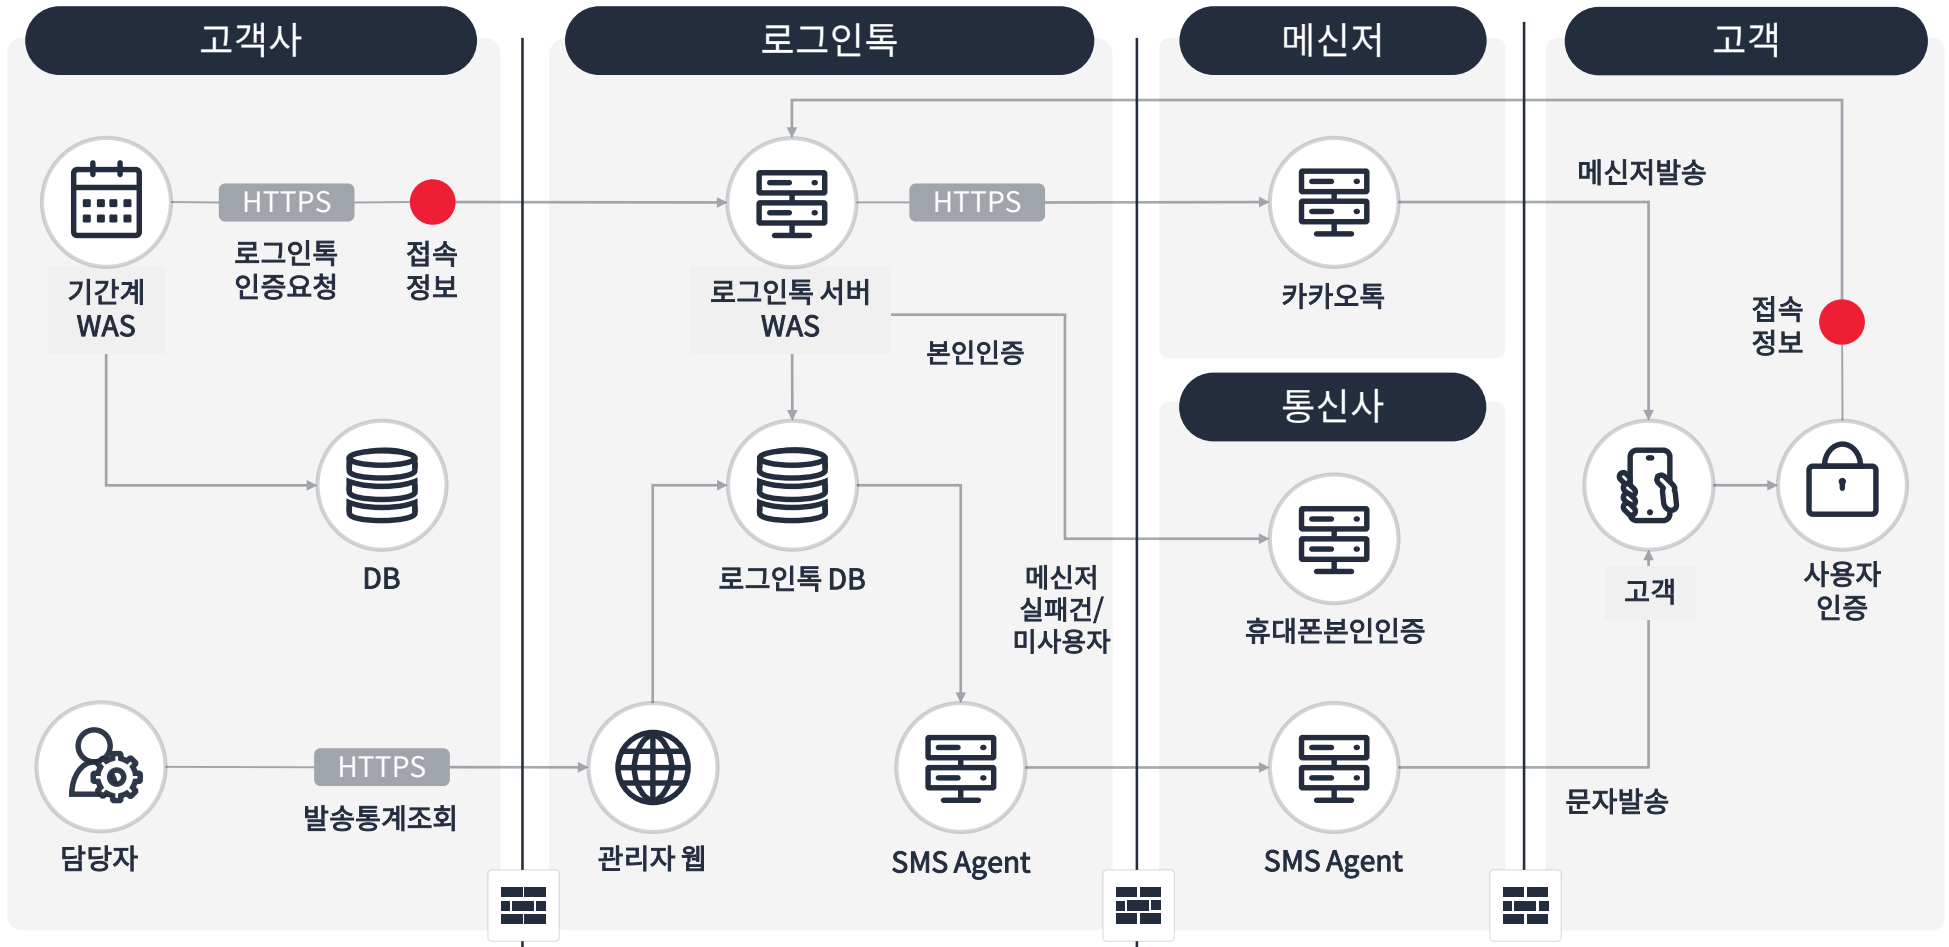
고객사

로그인톡

메신저

고객

기간계 WAS

HTTPS

로그인톡 인증요청

접속 정보

로그인톡 서버 WAS

HTTPS

카카오톡

메신저발송

접속 정보

본인인증

통신사

DB

로그인톡 DB

메신저 실패건/ 미사용자

휴대폰본인인증

고객

사용자 인증

담당자

HTTPS

발송통계조회

관리자 웹

SMS Agent

SMS Agent

문자발송